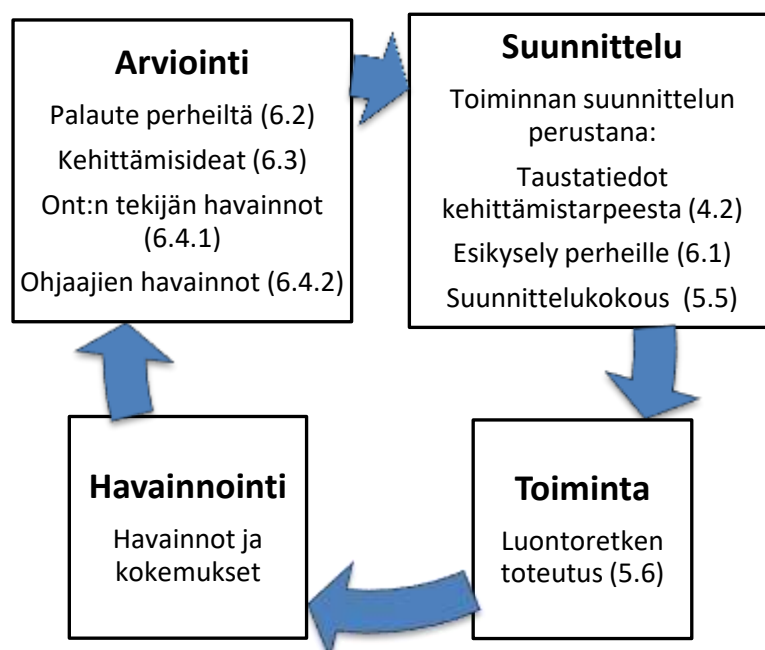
**Arviointi**

Palaute perheiltä (6.2)

Kehittämisideat (6.3)

Ont:n tekijän havainnot (6.4.1)

Ohjaajien havainnot (6.4.2)

**Suunnittelu**

Toiminnan suunnittelun perustana:

Taustatiedot kehittämistarpeesta (4.2)

Esikysely perheille (6.1)

Suunnittelukokous (5.5)

**Toiminta**

Luontoretken toteutus (5.6)

**Havainnointi**

Havainnot ja kokemukset